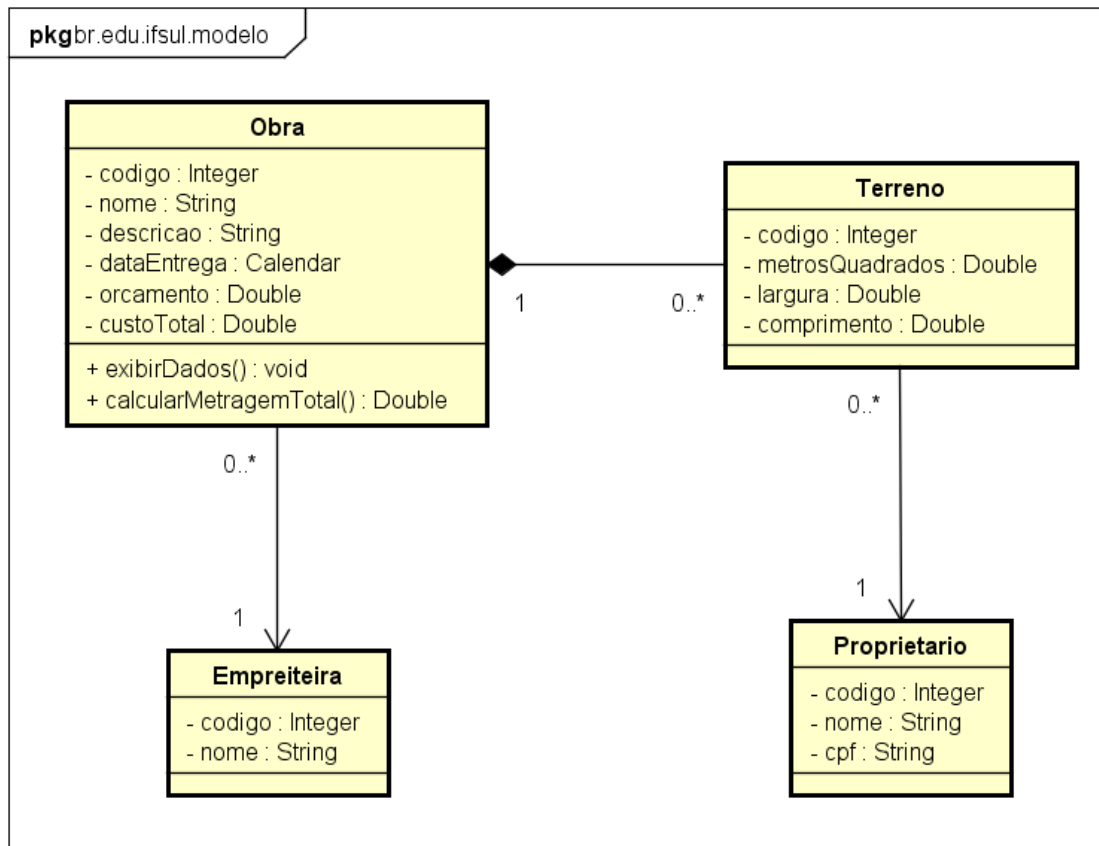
pkgbr.edu.ifsul.modelo

Obra

- codigo : Integer
- nome : String
- descricao : String
- dataEntrega : Calendar
- orcamento : Double
- custoTotal : Double

+ exibirDados() : void
+ calcularMetragemTotal() : Double

1

0..*

Terreno

- codigo : Integer
- metrosQuadrados : Double
- largura : Double
- comprimento : Double

0..*

0..*

1

1

Empreiteira

- codigo : Integer
- nome : String

Proprietario

- codigo : Integer
- nome : String
- cpf : String